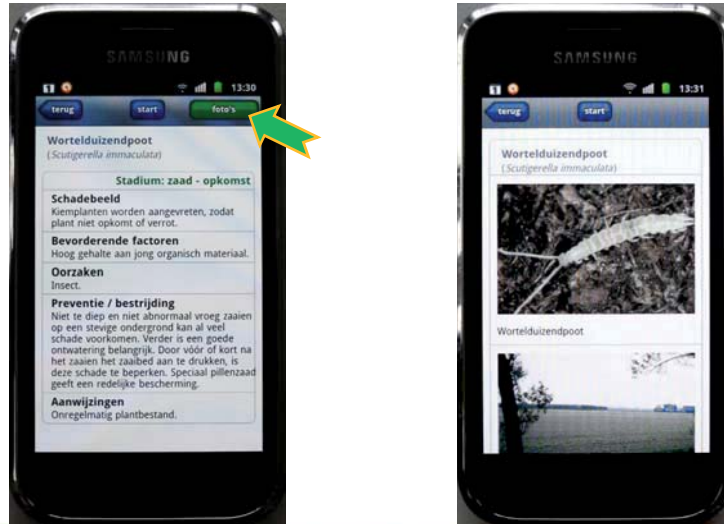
SAMSUNG

13:30

terug
start
foto's

Wortelduizendpoot
(Scutigerella immaculata)

Stadium: zaad - opkomst

Schadebeeld
Kiemplanten worden aangevreten, zodat plant niet opkomt of verrot.

Bevorderende factoren
Hoog gehalte aan jong organisch materiaal.

Oorzaken
Insect.

Preventie / bestrijding
Niet te diep en niet abnormaal vroeg zaaien op een stevige ondergrond kan al veel schade voorkomen. Verder is een goede ontwatering belangrijk. Door vóór of kort na het zaaien het zaaibed aan te drukken, is deze schade te beperken. Speciaal pillenzaad geeft een redelijke bescherming.

Aanwijzingen
Onregelmatig plantbestand.

SAMSUNG

13:31

terug
start

Wortelduizendpoot
(Scutigerella immaculata)

Wortelduizendpoot